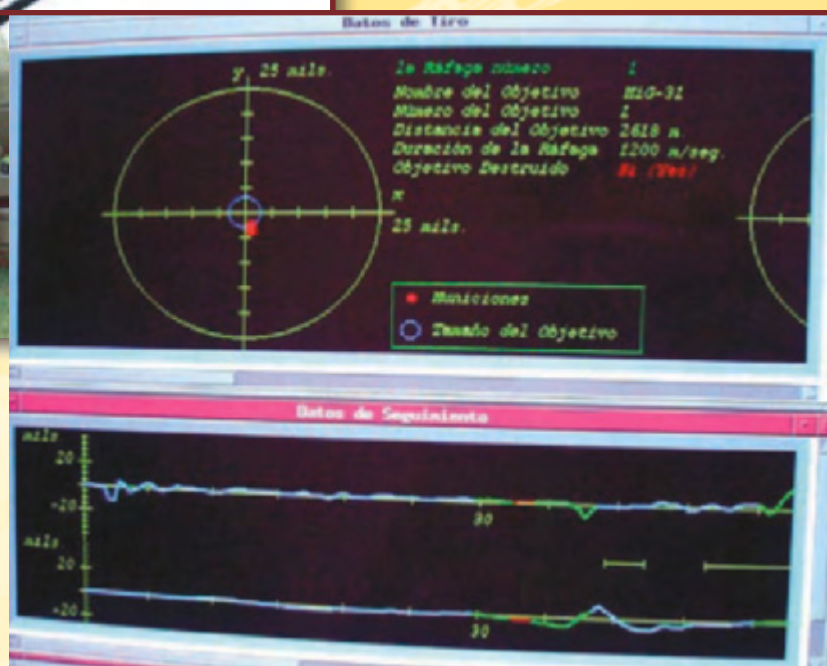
Datos de Tiro

y, 25 mils.

x

25 mils.

la Ráfaga número 1
Nombre del Objetivo MIG-31
Número del Objetivo 1
Distancia del Objetivo 2618 m.
Duración de la Ráfaga 1200 m/seg.
Objetivo Destruido Si (Yes)

Municiones
Tamaño del Objetivo

Datos de Seguimiento

mils
20
-20
30
mils
20
-20
30